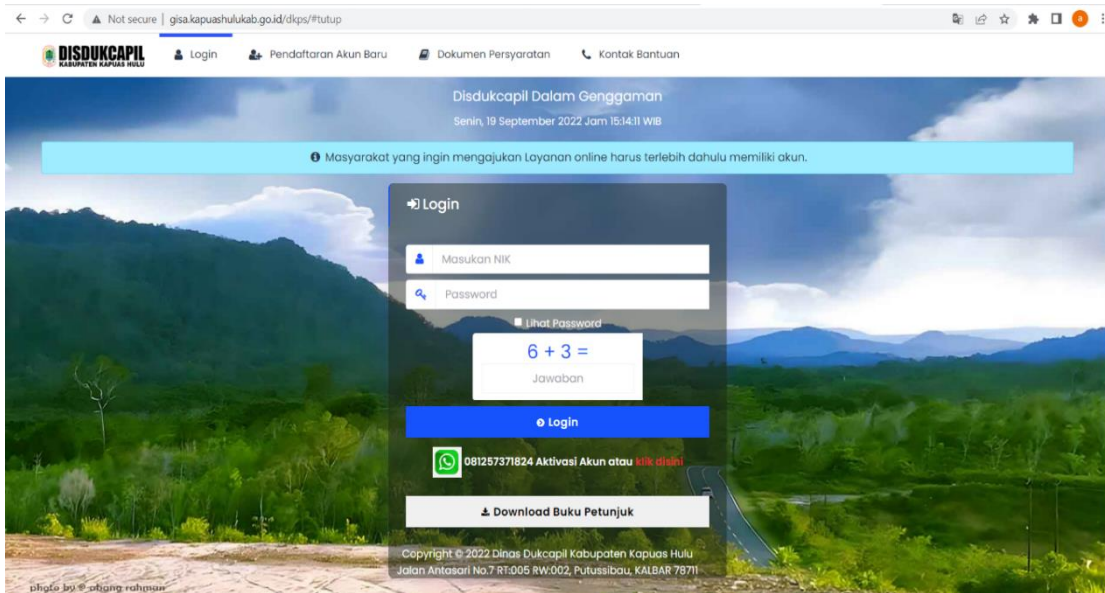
Not secure | gisa.kapuashulukab.go.id/dkps/#tutup

DISDUKCAPIL KABUPATEN KAPUAS HULU

Login

Pendaftaran Akun Baru

Dokumen Persyaratan

Kontak Bantuan

Disdukcapil Dalam Genggaman

Senin, 19 September 2022 Jam 15:14:11 WIB

Masyarakat yang ingin mengajukan Layanan online harus terlebih dahulu memiliki akun.

Login

Masukan NIK

Password

Lihat Password

6 + 3 =

Jawaban

Login

081257371824 Aktivasi Akun atau klik disini

Download Buku Petunjuk

Copyright © 2022 Dinas Dukcapil Kabupaten Kapuas Hulu
Jalan Antasari No.7 RT:005 RW:002, Putussibau, KALBAR 78711

photo by © obong rahman